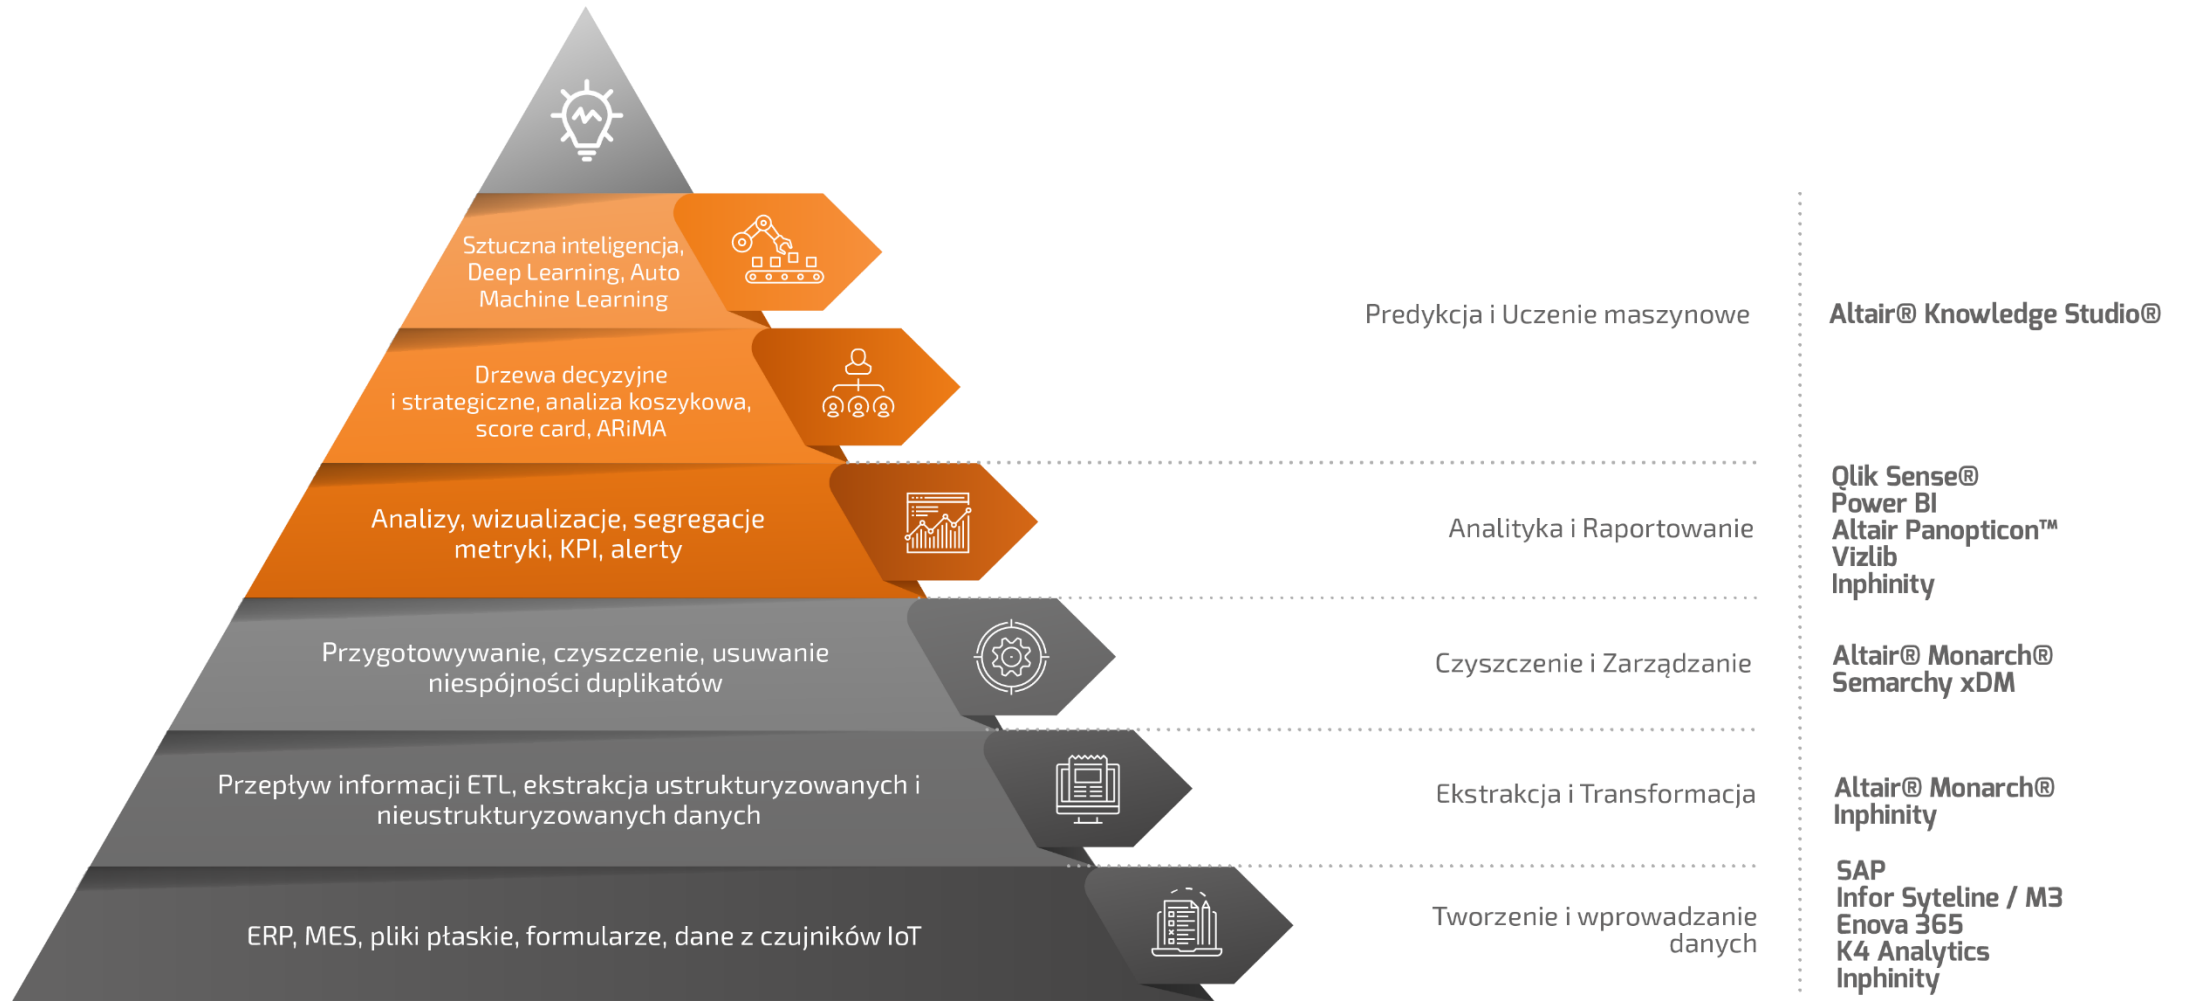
Sztuczna inteligencja, Deep Learning, Auto Machine Learning

Drzewa decyzyjne i strategiczne, analiza koszykowa, score card, ARiMA

Predykcja i Uczenie maszynowe

Altair® Knowledge Studio®

Analizy, wizualizacje, segregacje metryki, KPI, alerty

Analityka i Raportowanie

Qlik Sense®
Power BI
Altair Panopticon™
Vizlib
Inphinity

Przygotowywanie, czyszczenie, usuwanie niespójności duplikatów

Czyszczenie i Zarządzanie

Altair® Monarch®
Semarchy xDM

Przepływ informacji ETL, ekstrakcja ustrukturyzowanych i nieustrukturyzowanych danych

Ekstrakcja i Transformacja

Altair® Monarch®
Inphinity

ERP, MES, pliki płaskie, formularze, dane z czujników IoT

Tworzenie i wprowadzanie danych

SAP
Infor Syteline / M3
Enova 365
K4 Analytics
Inphinity